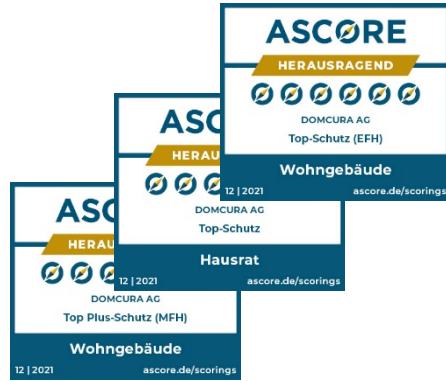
ASCORE
HERAUSRAGEND
DOMCURA AG
Top-Schutz (EFH)
Wohngebäude
12 | 2021
ascore.de/scorings

ASC
HERA
DOMCURA AG
Top-Schutz
Hausrat
12 | 2021
ascore.de/scorings

ASC
HERAUS
DOMCURA AG
Top Plus-Schutz (MFH)
Wohngebäude
12 | 2021
ascore.de/scorings